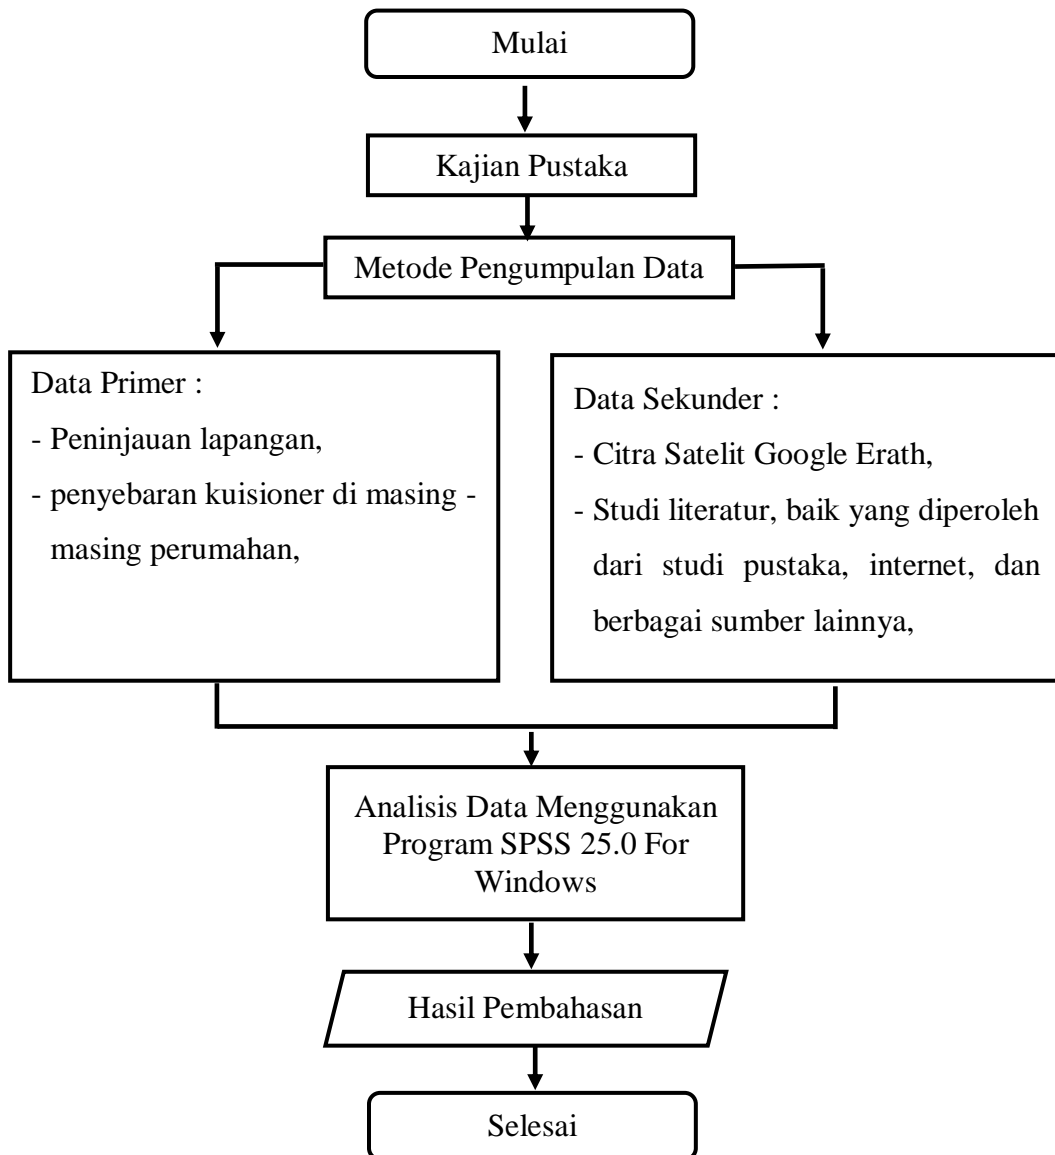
Mulai

Kajian Pustaka

Metode Pengumpulan Data

Data Primer :
- Peninjauan lapangan,
- penyebaran kuisioner di masing - masing perumahan,

Data Sekunder :
- Citra Satelit Google Erath,
- Studi literatur, baik yang diperoleh dari studi pustaka, internet, dan berbagai sumber lainnya,

Analisis Data Menggunakan Program SPSS 25.0 For Windows

Hasil Pembahasan

Selesai